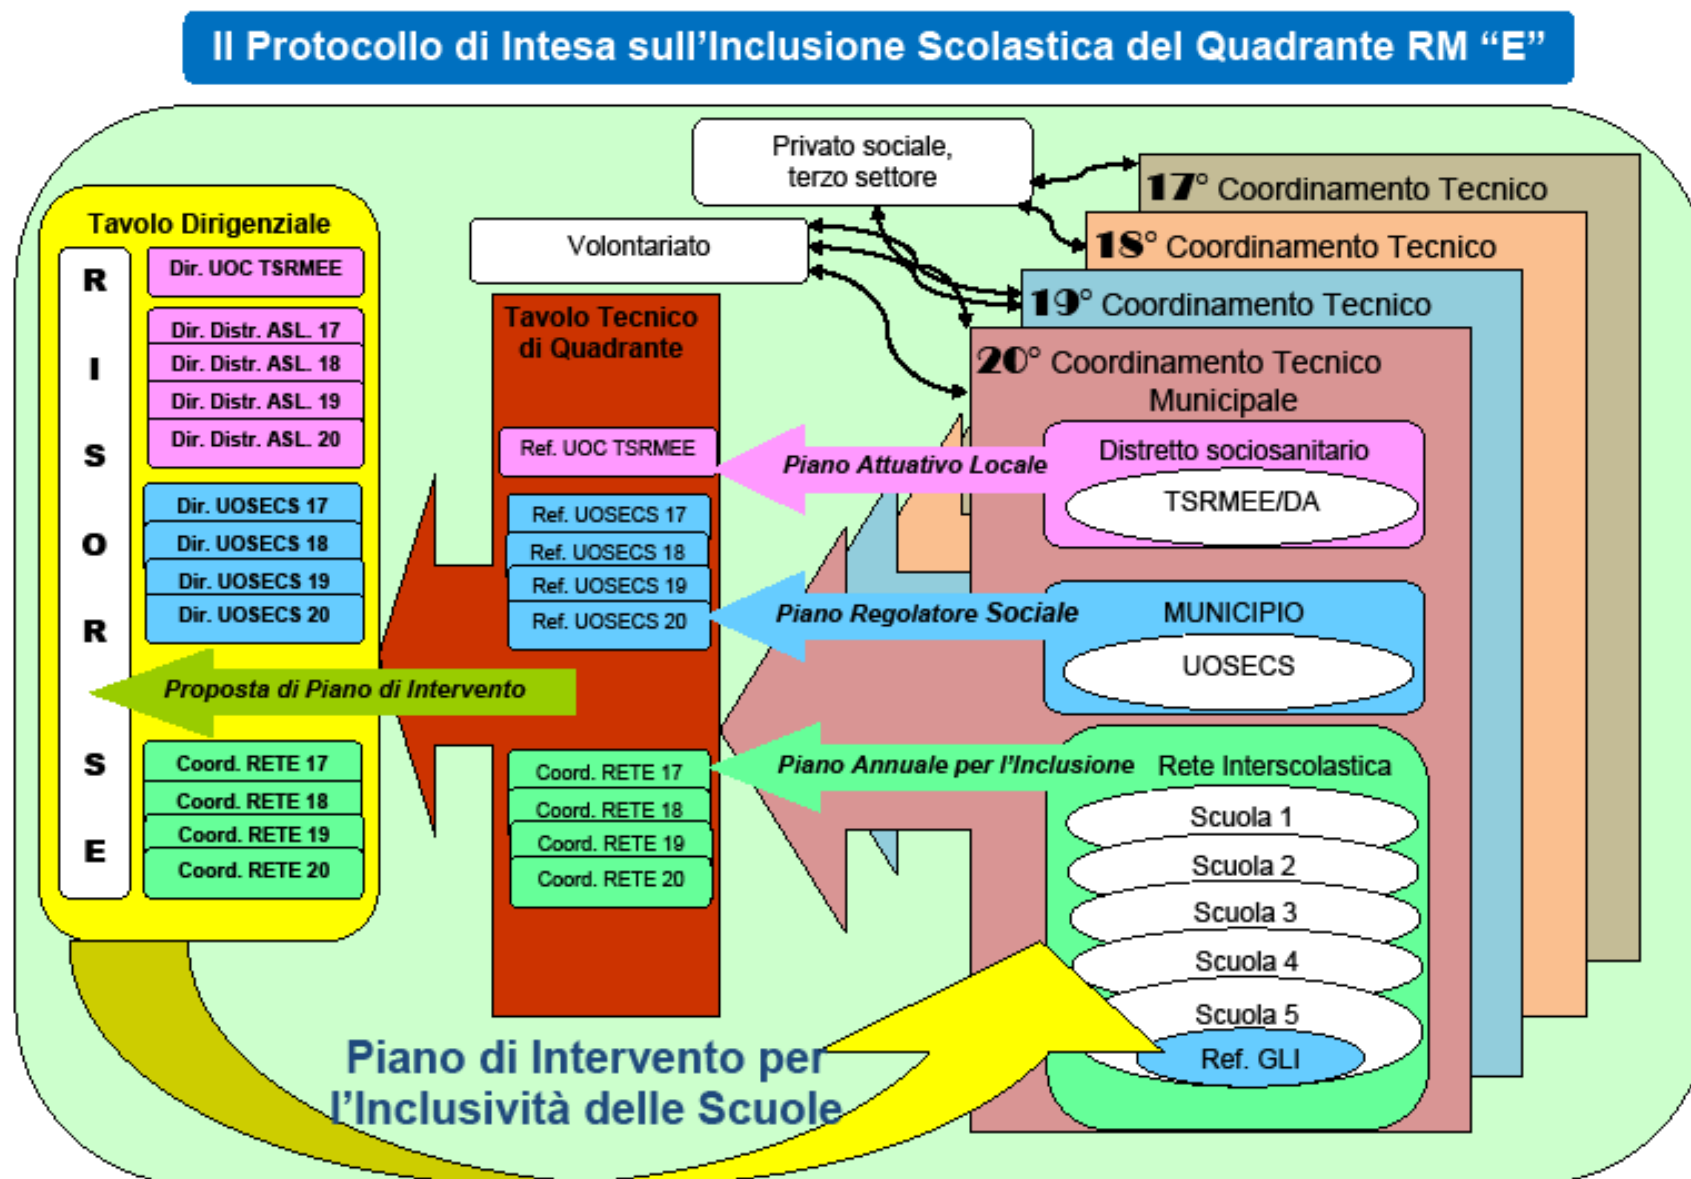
Il Protocollo di Intesa sull'Inclusione Scolastica del Quadrante RM "E"

Privato sociale, terzo settore

Volontariato

17° Coordinamento Tecnico

18° Coordinamento Tecnico

19° Coordinamento Tecnico

20° Coordinamento Tecnico Municipale

Tavolo Dirigenziale

R I S O R S E

Dir. UOC TSRMEE

Dir. Distr. ASL. 17
Dir. Distr. ASL. 18
Dir. Distr. ASL. 19
Dir. Distr. ASL. 20

Dir. UOSECS 17
Dir. UOSECS 18
Dir. UOSECS 19
Dir. UOSECS 20

Proposta di Piano di Intervento

Coord. RETE 17
Coord. RETE 18
Coord. RETE 19
Coord. RETE 20

Tavolo Tecnico di Quadrante

Ref. UOC TSRMEE

Ref. UOSECS 17
Ref. UOSECS 18
Ref. UOSECS 19
Ref. UOSECS 20

Coord. RETE 17
Coord. RETE 18
Coord. RETE 19
Coord. RETE 20

Piano Attuativo Locale

Distretto sociosanitario

TSRMEE/DA

Piano Regolatore Sociale

MUNICIPIO

UOSECS

Piano Annuale per l'Inclusione

Rete Interscolastica

Scuola 1
Scuola 2
Scuola 3
Scuola 4
Scuola 5
Ref. GLI

Piano di Intervento per l'Inclusività delle Scuole